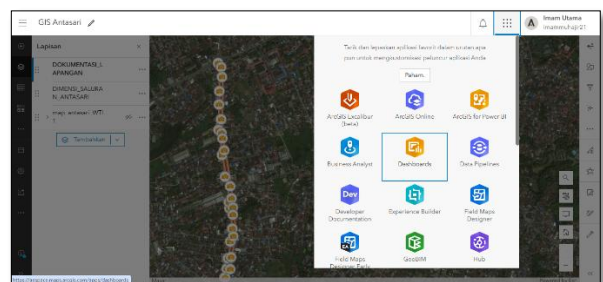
GIS Antasari

Imam Utama
imammutapi21

A

Lapisan

DOKUMENTASI_L APANGAN

DIMENSI_SALURA N_ANTASARI

map_antasari_WTI

Tambahkan

Tarik dan lepaskan aplikasi favorit dalam urutan apa pun untuk mengkustomisasi peluncur aplikasi Anda.

Pahami

ArcGIS Excalibur (beta)

ArcGIS Online

ArcGIS for Power BI

Business Analyst

Dashboards

Data Pipelines

Developer Documentation

Experience Builder

Field Maps Designer

Field Maps Designer Early

GeoBIM

Hub

https://enterprise.maps.arcgis.com/apps/dashboards